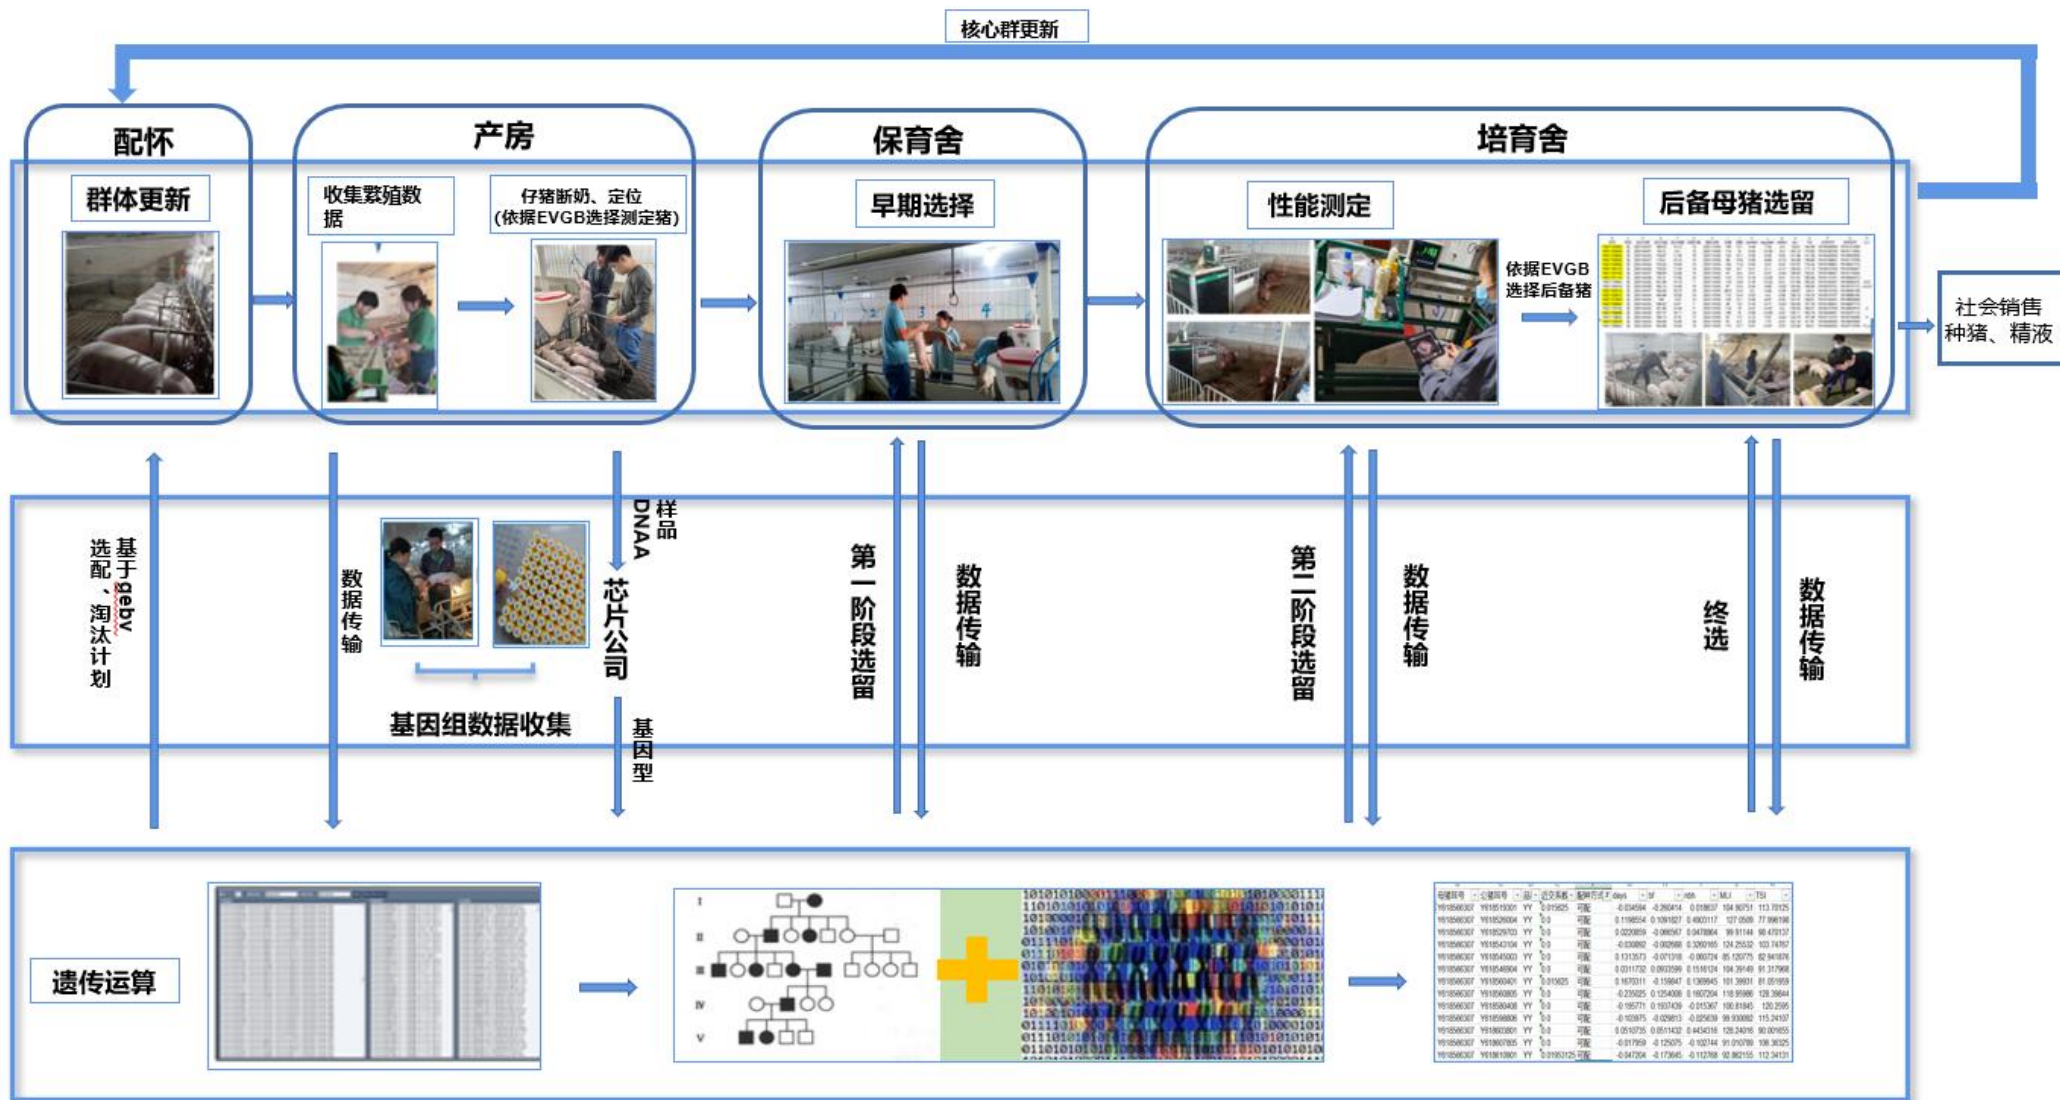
核心群更新

配怀

群体更新

产房

收集繁殖数据

仔猪断奶、定位（依据EVGB选择测定猪）

保育舍

早期选择

培育舍

性能测定

依据EVGB选择后备猪

后备母猪选留

社会销售种猪、精液

基于gebv选配、淘汰计划

数据传输

基因组数据收集

DNA样品

芯片公司

基因型

第一阶段选留

数据传输

第二阶段选留

数据传输

终选

数据传输

遗传运算

I

II

III

IV

V